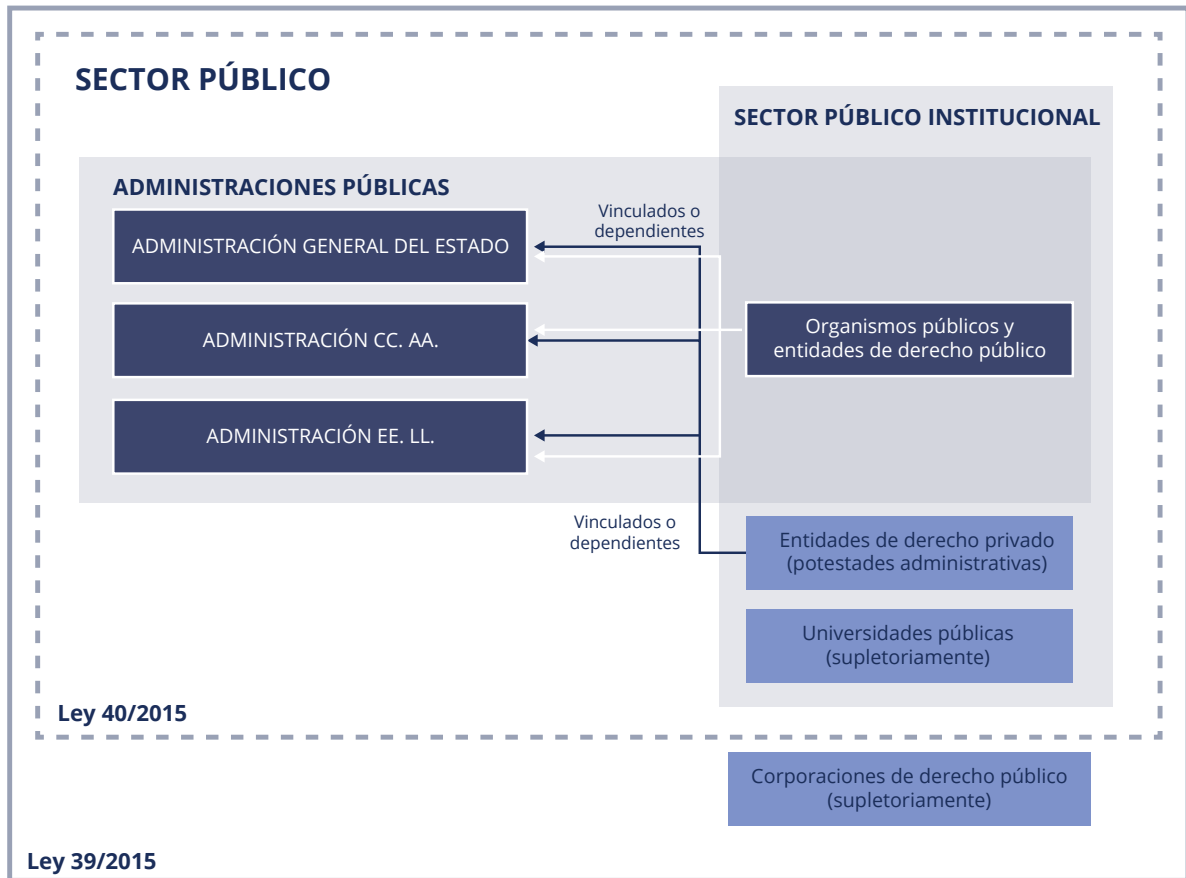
SECTOR PÚBLICO

SECTOR PÚBLICO INSTITUCIONAL

ADMINISTRACIONES PÚBLICAS

ADMINISTRACIÓN GENERAL DEL ESTADO

Vinculados o dependientes

ADMINISTRACIÓN CC. AA.

Organismos públicos y entidades de derecho público

ADMINISTRACIÓN EE. LL.

Vinculados o dependientes

Entidades de derecho privado (potestades administrativas)

Universidades públicas (supletoriamente)

Ley 40/2015

Corporaciones de derecho público (supletoriamente)

Ley 39/2015